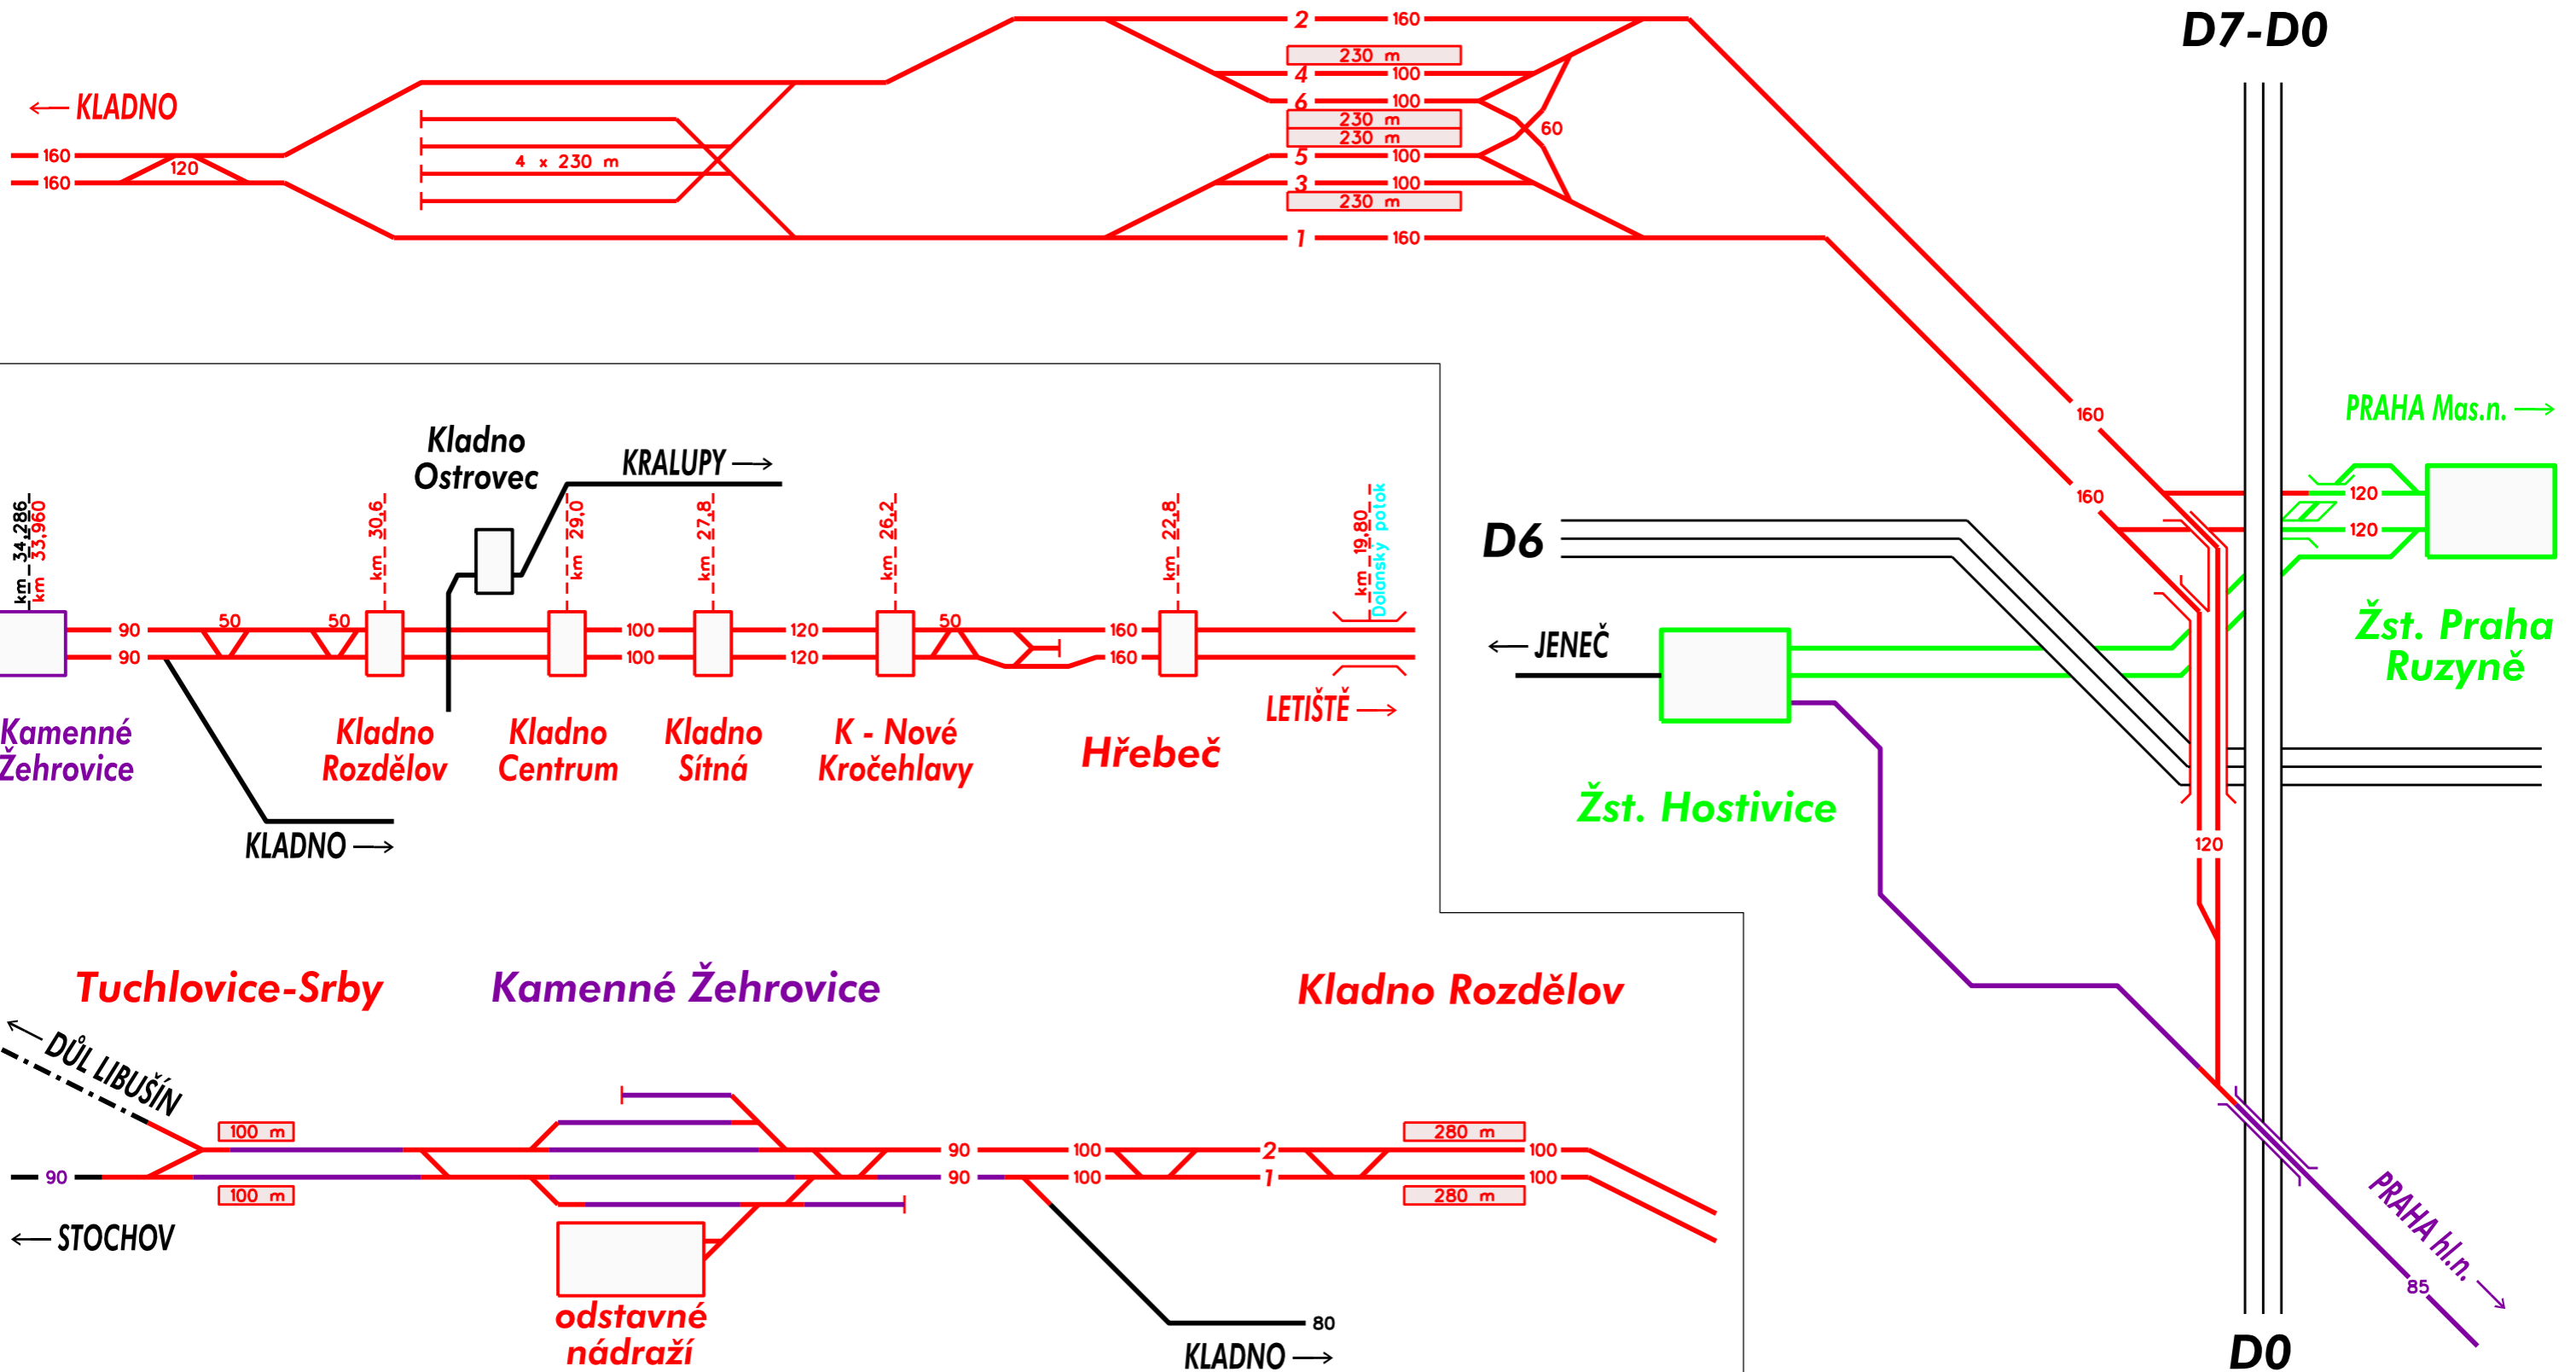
D7-D0

← KLADNO

160
160
120
4 x 230 m

2 160
230 m
4 100
6 100
230 m
230 m
60
5 100
3 100
230 m
1 160

160
160

PRAHA Mas.n. →
120
120

D6

← JENEČ

Žst. Praha Ruzyně

Žst. Hostivice

120

Kladno Ostrovec

KRALUPY →

km 34,286
km 33,960
km 30,6
km 29,0
km 27,8
km 26,2
km 22,8
km 19,80
Dolanský potok

90
90
50
50
100
100
120
120
50
160
160

LETIŠTĚ →

Kamenné Žehrovice

Kladno Rozdělov

Kladno Centrum

Kladno Sítná

K - Nové Kročehlavy

Hřebeč

KLADNO →

Tuchlovice-Srby

Kamenné Žehrovice

Kladno Rozdělov

← DŮL LIBUŠÍN

100 m
100 m
90
90
90
100
100
2
1
280 m
280 m
100
100

← STOCHOV

odstavné nádraží

80
KLADNO →

PRAHA hl.n. →
85

D0